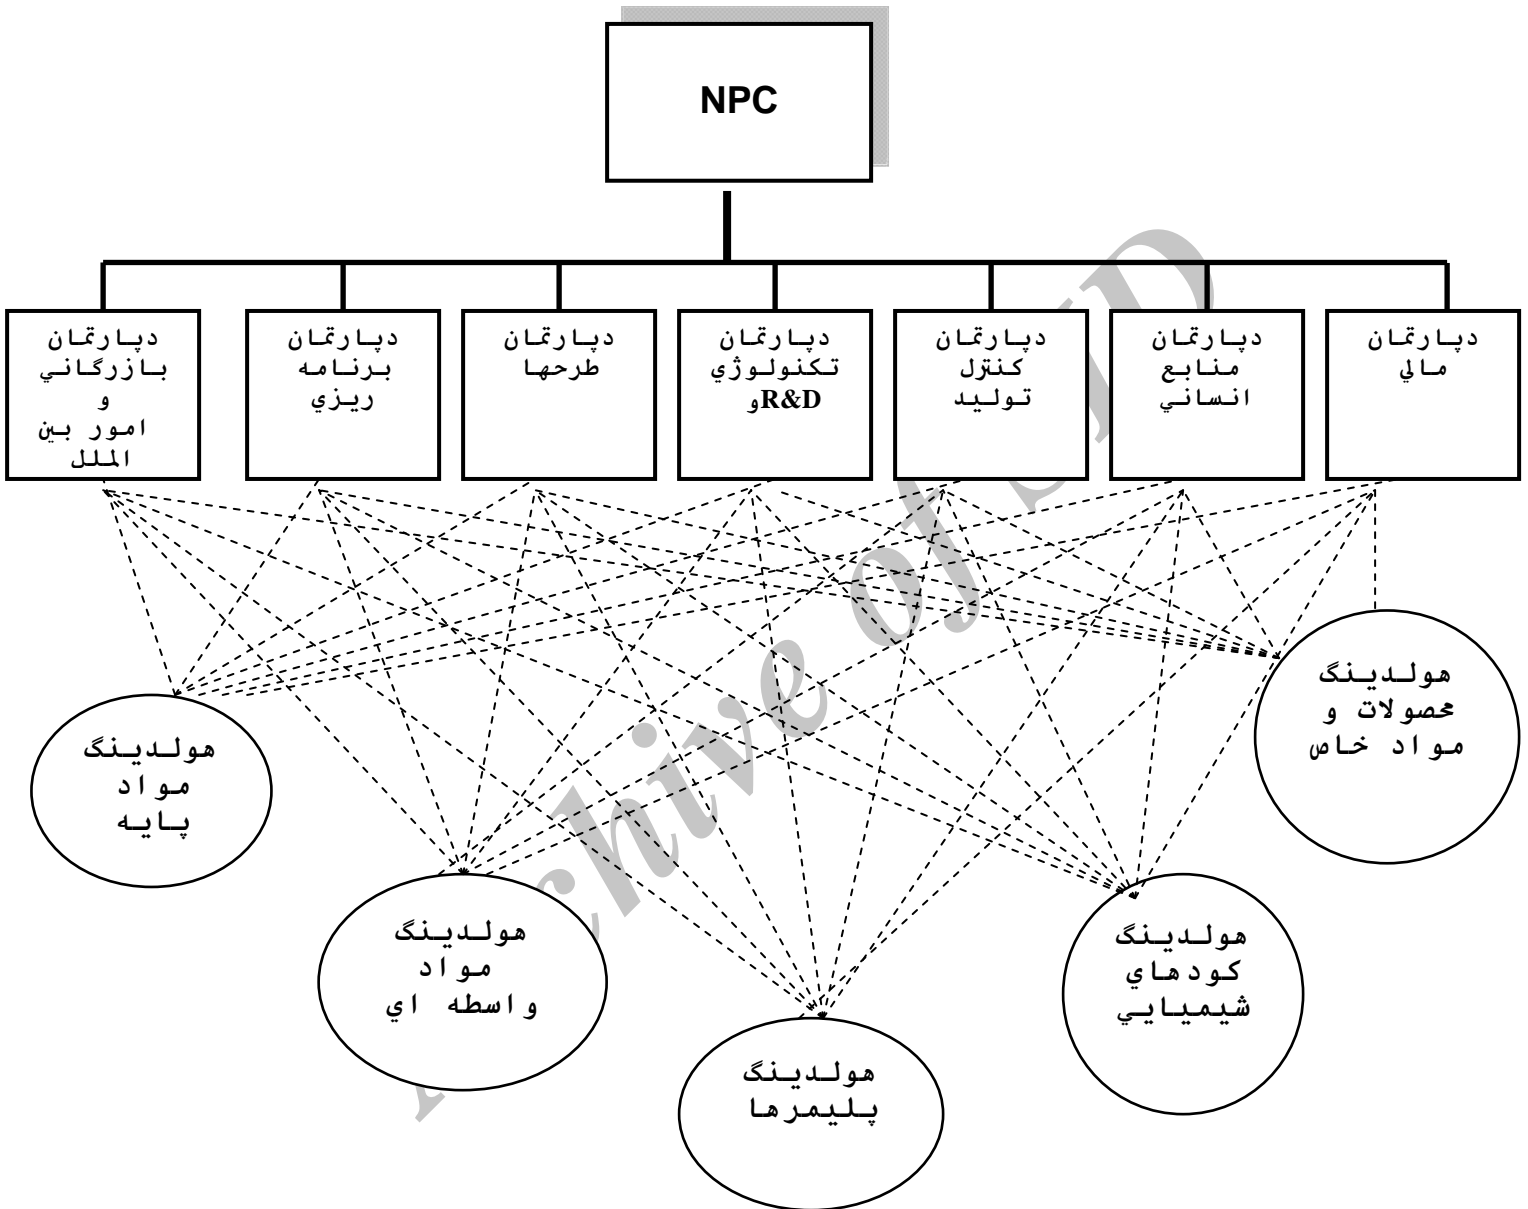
NPC

دپارتمان مالي

دپارتمان منابع انساني

دپارتمان كنترل توليد

دپارتمان تكنولوژي وR&D

دپارتمان طرحها

دپارتمان برنامه ريزي

دپارتمان بازرگاني و امور بين الملل

هولدينگ محصولات و مواد خاص

هولدينگ مواد پايه

هولدينگ مواد واسطه اي

هولدينگ كودهاي شيميايي

هولدينگ پليمرها

Archive of SID